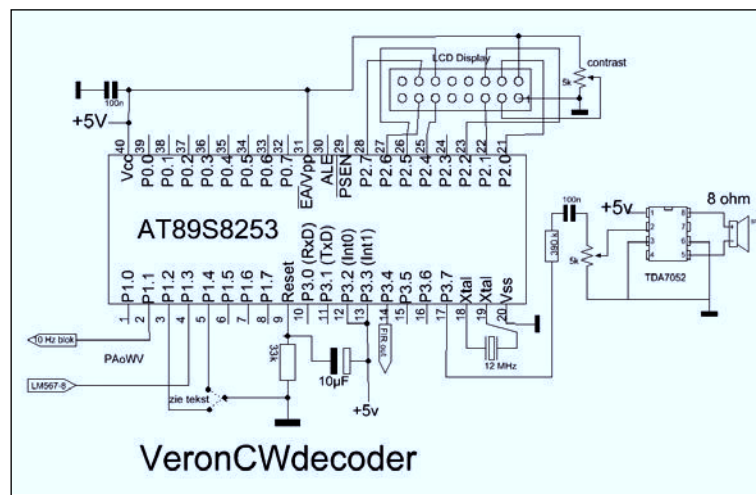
LCD Display
contrast
5k
100n
+5V
40 Vcc
39 P0.0
38 P0.1
37 P0.2
36 P0.3
35 P0.4
34 P0.5
33 P0.6
32 P0.7
31 EA/Vpp
30 ALE
29 PSEN
28 P2.7
27 P2.6
26 P2.5
25 P2.4
24 P2.3
23 P2.2
22 P2.1
21 P2.0
AT89S8253
100n
+5v
8 ohm
390 k
5k
TDA7052
1 P1.0
2 P1.1
3 P1.2
4 P1.3
5 P1.4
6 P1.5
7 P1.6
8 P1.7
9 Reset
10 P3.0 (RxD)
11 P3.1 (TxD)
12 P3.2 (Int0)
13 P3.3 (Int1)
14 P3.4
15 P3.5
16 P3.6
17 P3.7
18 Xtal
19 Xtal
20 Vss
10 Hz blok
PAoWV
33k
FIR out
10µF
12 MHz
LM567-8
zie tekst
+5v
VeronCWdecoder